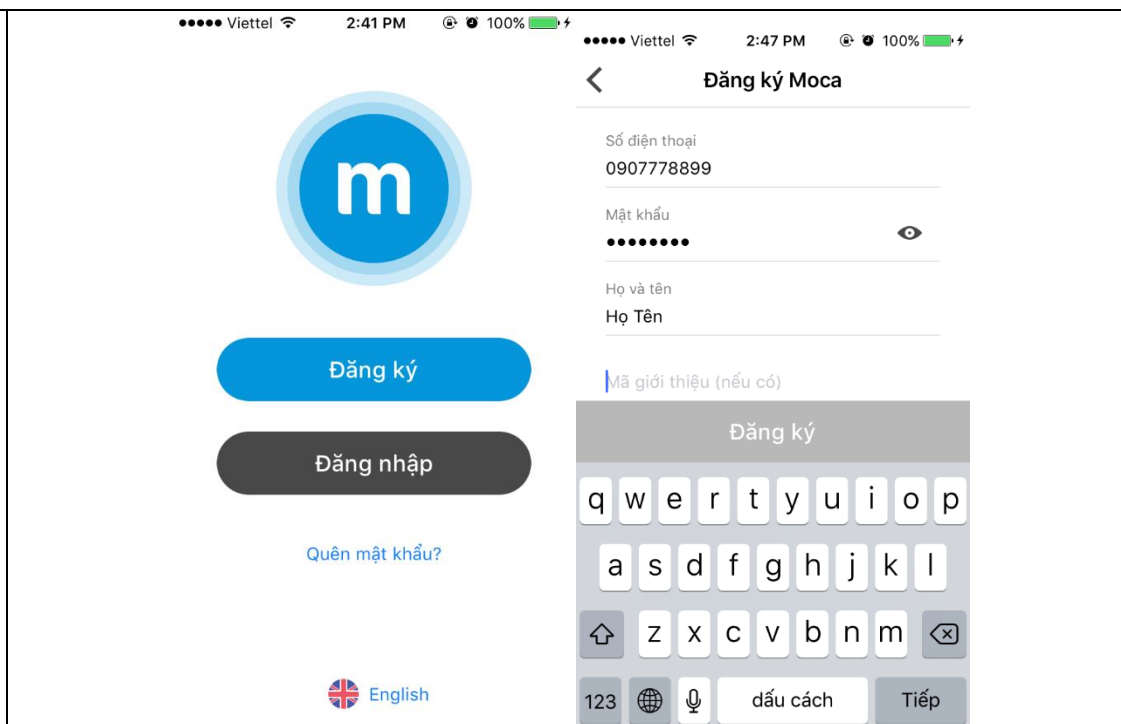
••••• Viettel 2:41 PM 100%

m

Đăng ký

Đăng nhập

Quên mật khẩu?

English

••••• Viettel 2:47 PM 100%

Đăng ký Moca

Số điện thoại
0907778899

Mật khẩu
••••••••

Họ và tên
Họ Tên

Mã giới thiệu (nếu có)

Đăng ký

q w e r t y u i o p
a s d f g h j k l
z x c v b n m
123 dấu cách Tiếp